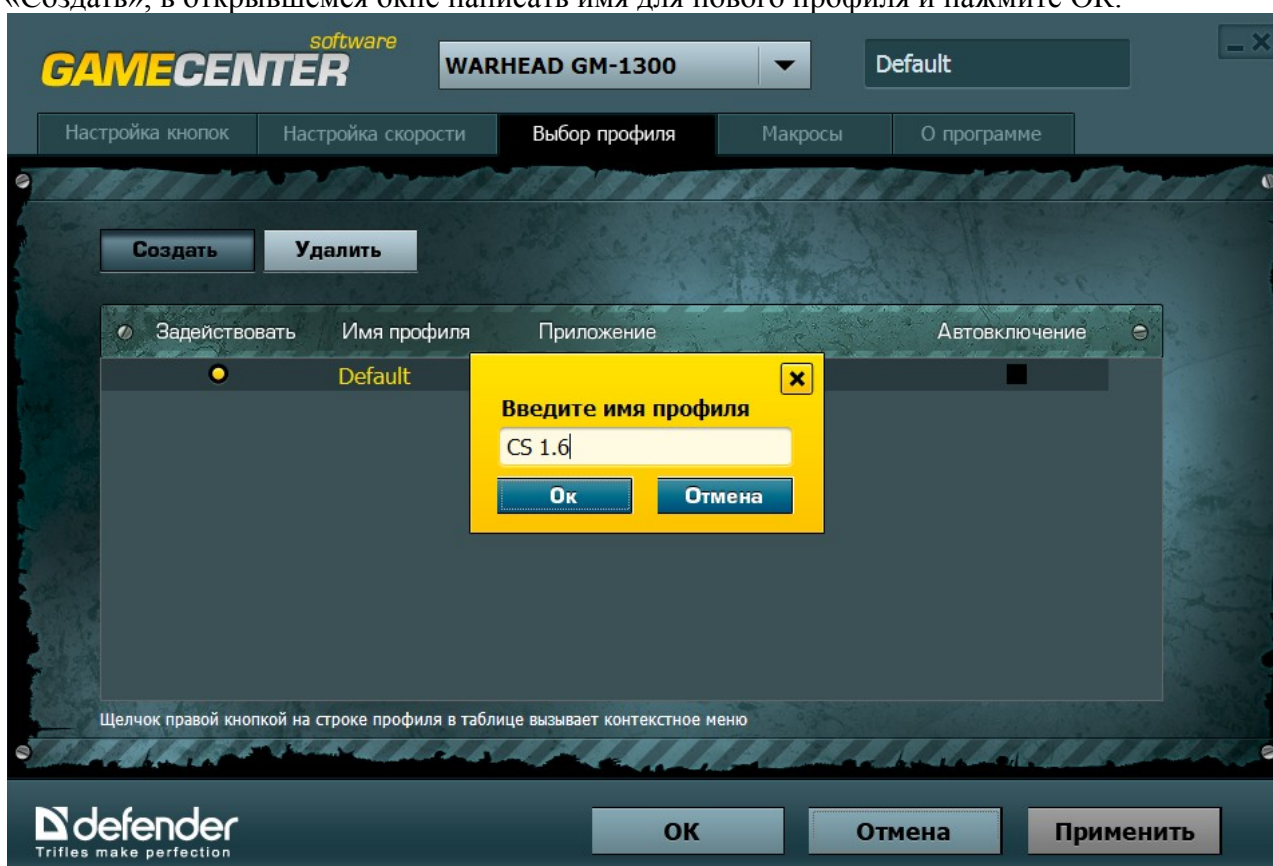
«Создать», в открывшемся окне написать имя для нового профиля и нажмите ОК.

GAMECENTER software

WARHEAD GM-1300

Default

Настройка кнопок | Настройка скорости | Выбор профиля | Макросы | О программе

Создать | Удалить

| Задействовать | Имя профиля | Приложение | Автовключение |
|---|---|---|---|
| | Default | | |

Введите имя профиля

CS 1.6

Ок | Отмена

Щелчок правой кнопкой на строке профиля в таблице вызывает контекстное меню

defender
Trifles make perfection

OK | Отмена | Применить